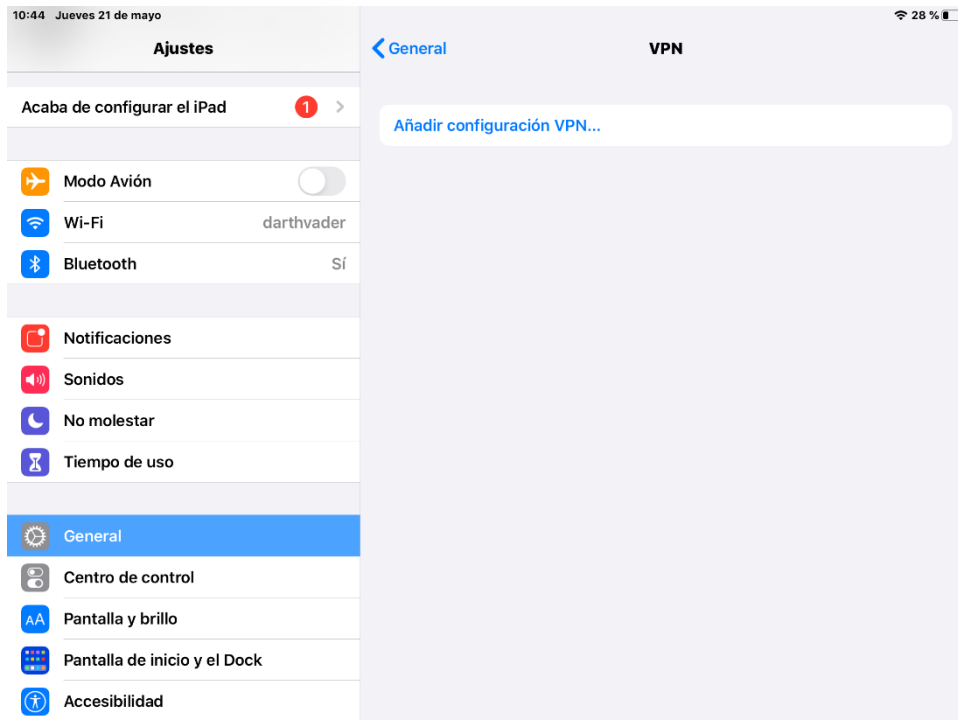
10:44 Jueves 21 de mayo

28 %

Ajustes

Acaba de configurar el iPad 1

Modo Avión

Wi-Fi darthvader

Bluetooth Sí

Notificaciones

Sonidos

No molestar

Tiempo de uso

General

Centro de control

AA Pantalla y brillo

Pantalla de inicio y el Dock

Accesibilidad

General

VPN

Añadir configuración VPN...